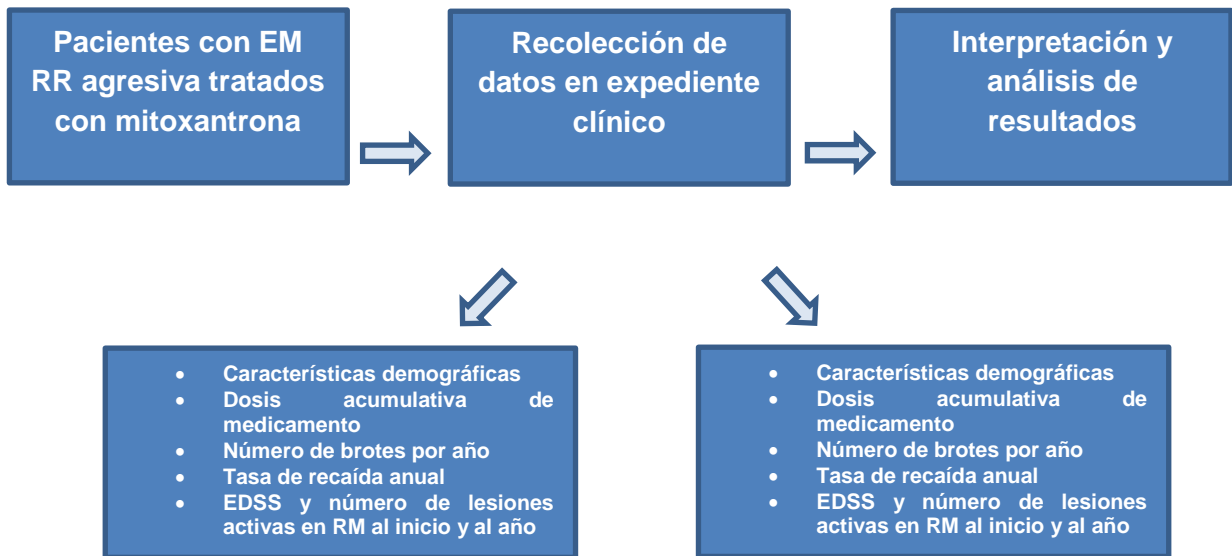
Pacientes con EM RR agresiva tratados con mitoxantrona

Recolección de datos en expediente clínico

Interpretación y análisis de resultados

- Características demográficas
- Dosis acumulativa de medicamento
- Número de brotes por año
- Tasa de recaída anual
- EDSS y número de lesiones activas en RM al inicio y al año

- Características demográficas
- Dosis acumulativa de medicamento
- Número de brotes por año
- Tasa de recaída anual
- EDSS y número de lesiones activas en RM al inicio y al año